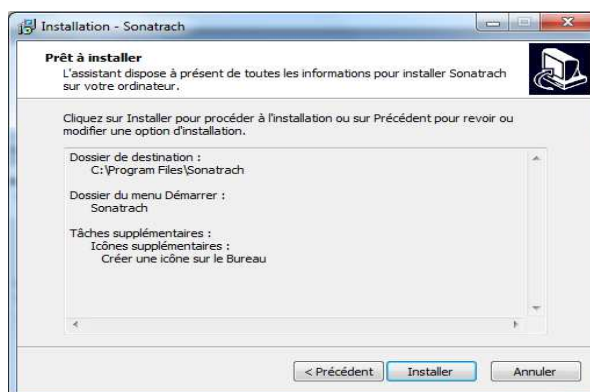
Installation - Sonatrach

Prêt à installer
L'assistant dispose à présent de toutes les informations pour installer Sonatrach sur votre ordinateur.

Cliquez sur Installer pour procéder à l'installation ou sur Précédent pour revoir ou modifier une option d'installation.

Dossier de destination :
C:\Program Files\Sonatrach

Dossier du menu Démarrer :
Sonatrach

Tâches supplémentaires :
Icônes supplémentaires :
Créer une icône sur le Bureau

< Précédent
Installer
Annuler